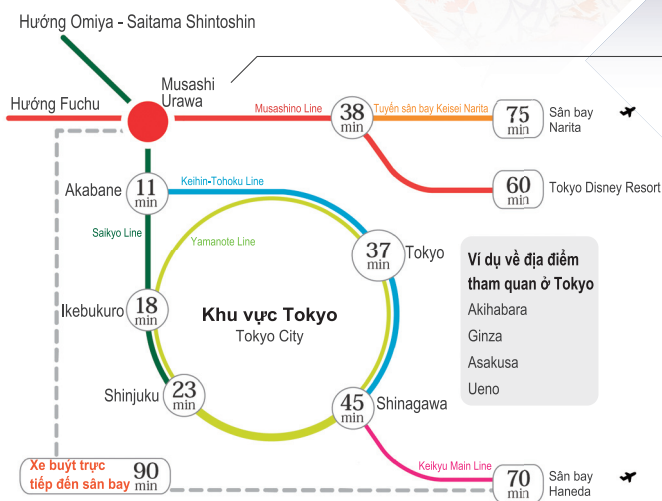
Hướng Omiya - Saitama Shintoshin

Musashi Urawa

Hướng Fuchu

Musashino Line

38 min

Tuyến sân bay Keisei Narita

75 min

Sân bay Narita

60 min

Tokyo Disney Resort

Akabane

11 min

Keihin-Tohoku Line

Saikyo Line

Yamanote Line

37 min

Tokyo

Ví dụ về địa điểm tham quan ở Tokyo

Akihabara

Ginza

Asakusa

Ueno

Ikebukuro

18 min

Khu vực Tokyo

Tokyo City

Shinjuku

23 min

45 min

Shinagawa

Keikyu Main Line

Xe buýt trực tiếp đến sân bay

90 min

70 min

Sân bay Haneda